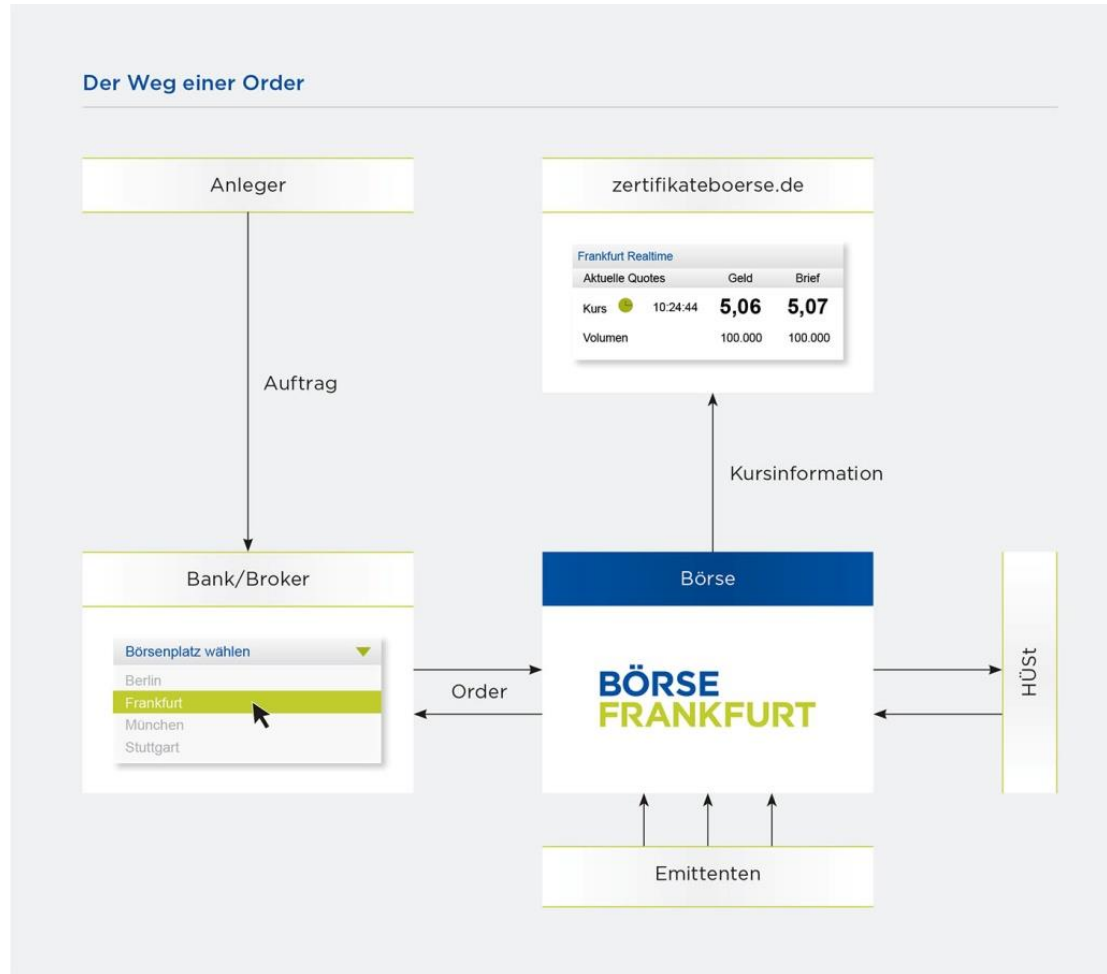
Der Weg einer Order

Anleger

zertifikateboerse.de

Frankfurt Realtime

| Aktuelle Quotes | | Geld | Brief |
|---|---|---|---|
| Kurs | 10:24:44 | 5,06 | 5,07 |
| Volumen | | 100.000 | 100.000 |

Auftrag

Kursinformation

Bank/Broker

Börsenplatz wählen
Berlin
Frankfurt
München
Stuttgart

Order

Börse

BÖRSE
FRANKFURT

HÜSt

Emittenten